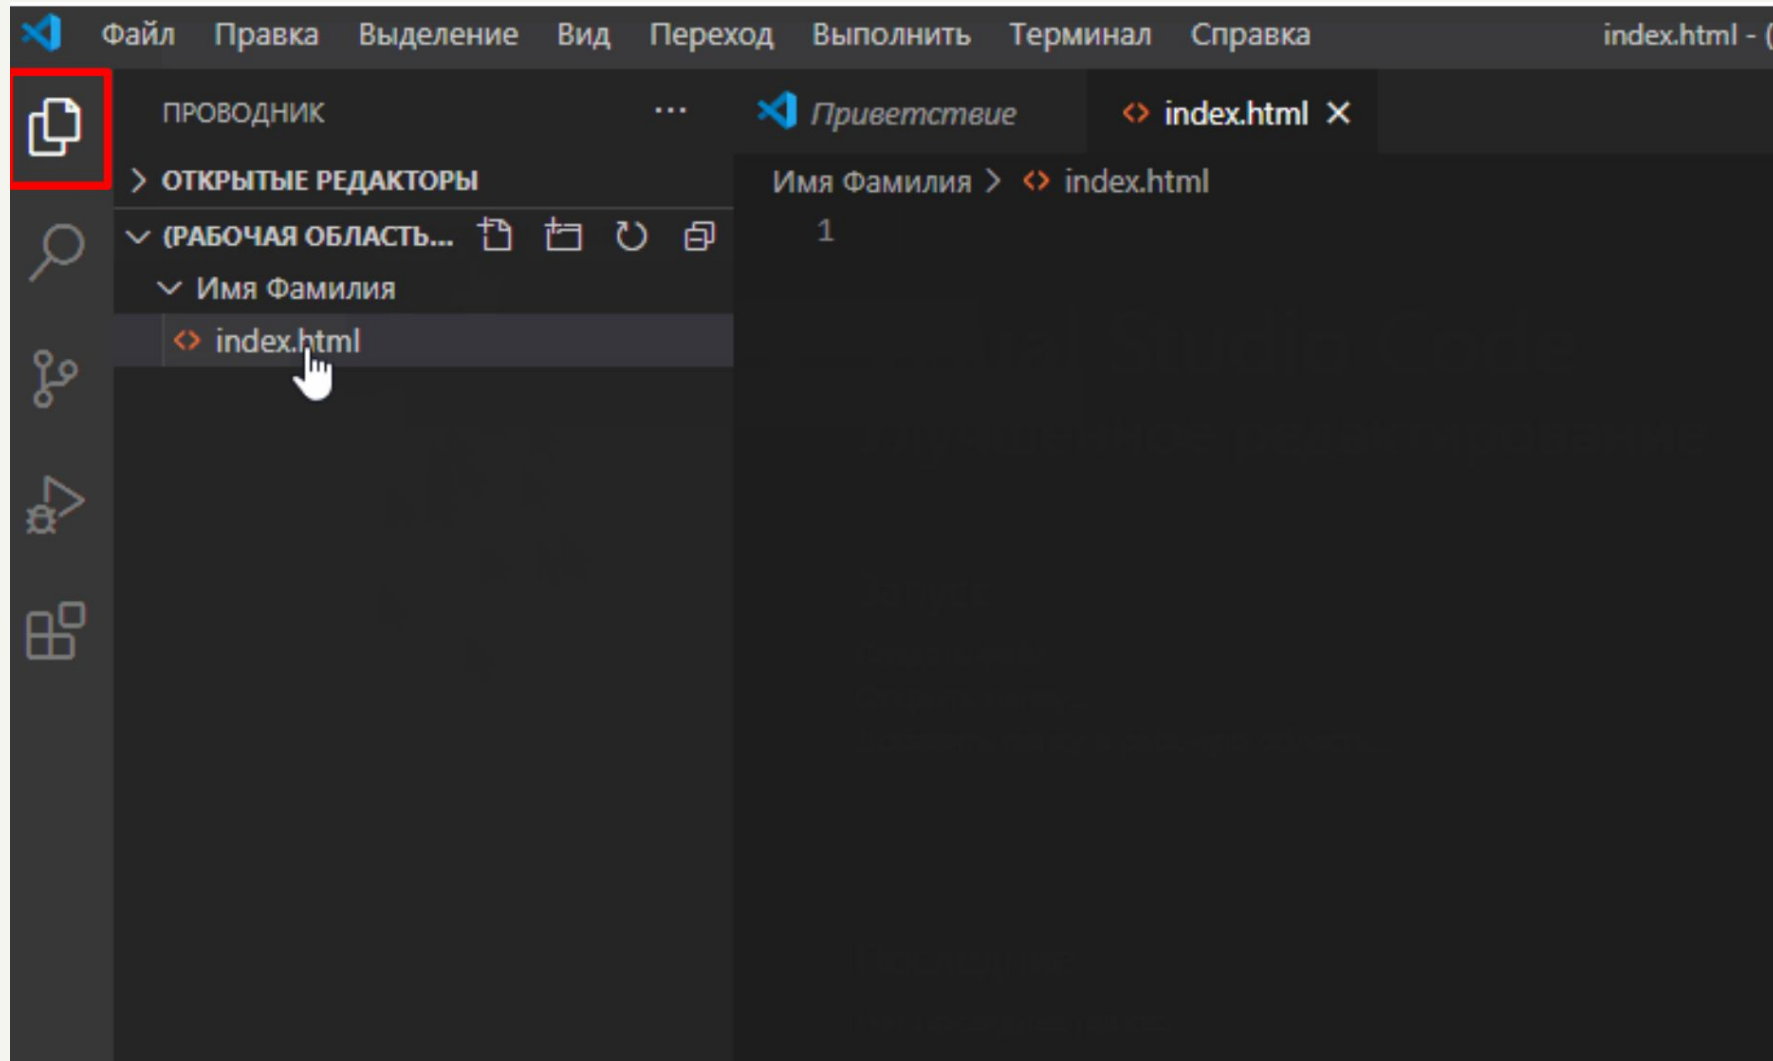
Файл Правка Выделение Вид Переход Выполнить Терминал Справка index.html - (

ПРОВОДНИК ···

Приветствие

index.html ×

> ОТКРЫТЫЕ РЕДАКТОРЫ

Имя Фамилия > index.html

1

(РАБОЧАЯ ОБЛАСТЬ...

Имя Фамилия

index.html